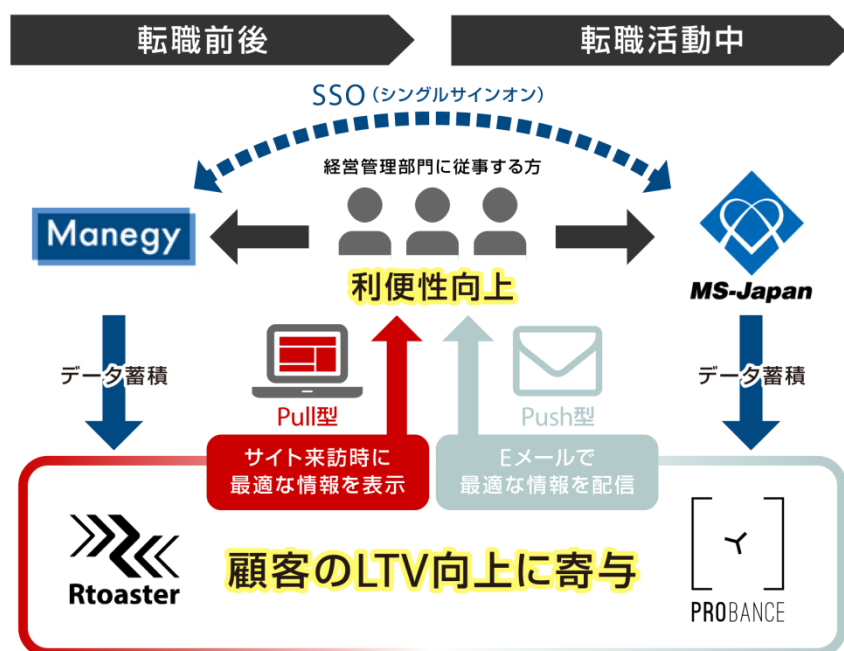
転職前後

転職活動中

SSO（シングルサインオン）

経営管理部門に従事する方

Manegy

MS-Japan

利便性向上

データ蓄積

データ蓄積

Pull型

Push型

サイト来訪時に
最適な情報を表示

Eメールで
最適な情報を配信

Rtoaster

顧客のLTV向上に寄与

PROBANCE